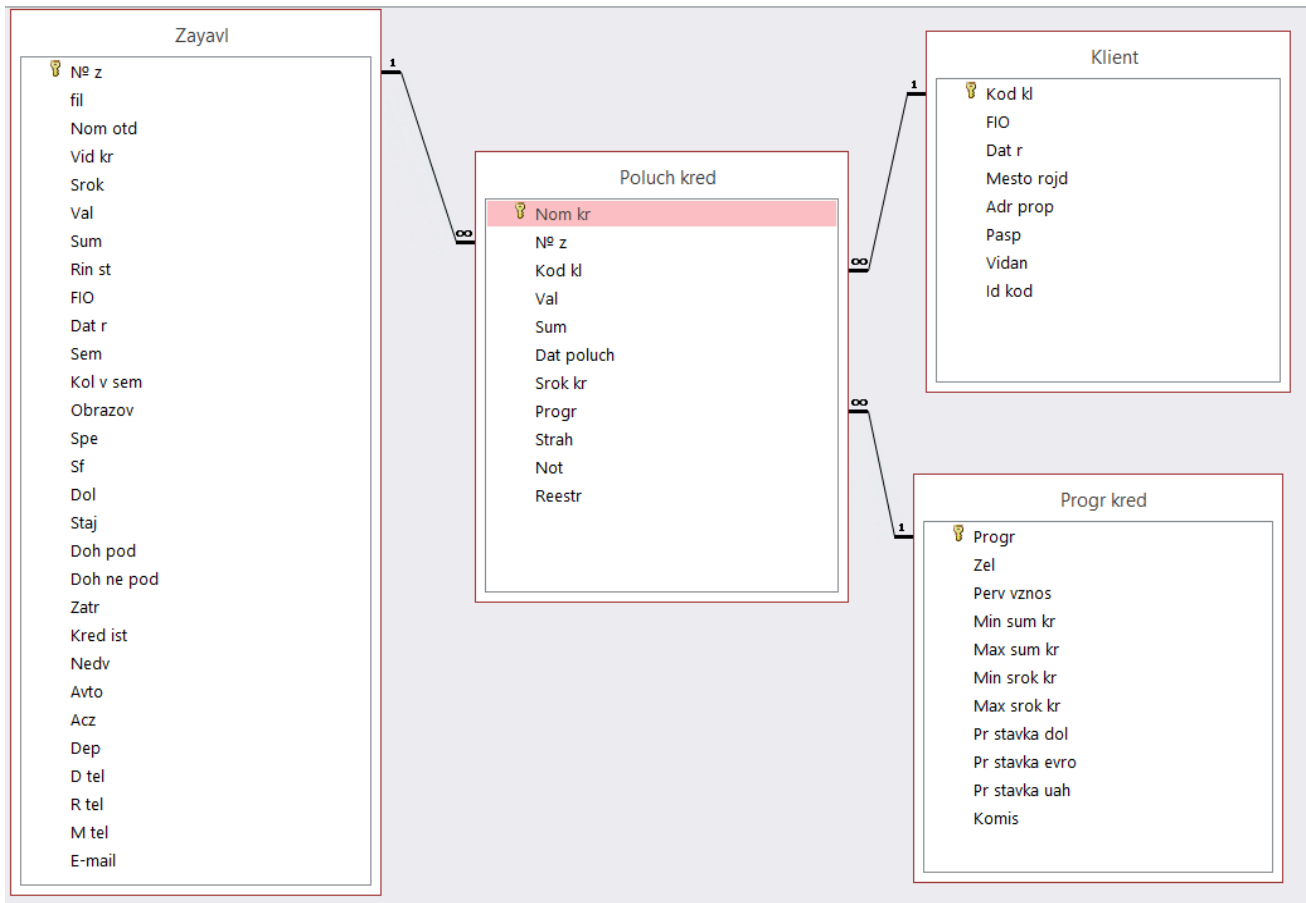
Zayavl

№ z
fil
Nom otd
Vid kr
Srok
Val
Sum
Rin st
FIO
Dat r
Sem
Kol v sem
Obrazov
Spe
Sf
Dol
Staj
Doh pod
Doh ne pod
Zatr
Kred ist
Nedv
Avto
Acz
Dep
D tel
R tel
M tel
E-mail

1
∞

Poluch kred

Nom kr
№ z
Kod kl
Val
Sum
Dat poluch
Srok kr
Progr
Strah
Not
Reestr

∞
1

Klient

Kod kl
FIO
Dat r
Mesto rojd
Adr prop
Pasp
Vidan
Id kod

∞
1

Progr kred

Progr
Zel
Perv vznos
Min sum kr
Max sum kr
Min srok kr
Max srok kr
Pr stavka dol
Pr stavka evro
Pr stavka uah
Komis